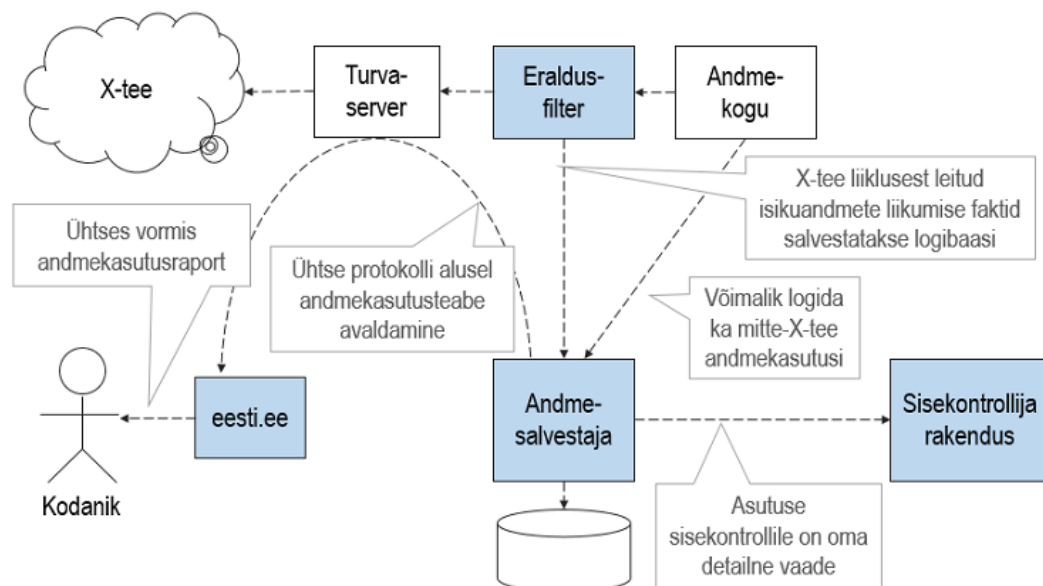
X-tee

Turvaserver

Eraldusfilter

Andmekogu

X-tee liiklusest leitud isikuandmete liikumise faktid salvestatakse logibaasi

Ühtses vormis andmekasutusraport

Ühtse protokolli alusel andmekasutusteabe avaldamine

Võimalik logida ka mitte-X-tee andmekasutusi

Kodanik

eesti.ee

Andmesalvestaja

Sisekontrollija rakendus

Asutuse sisekontrollile on oma detailne vaade